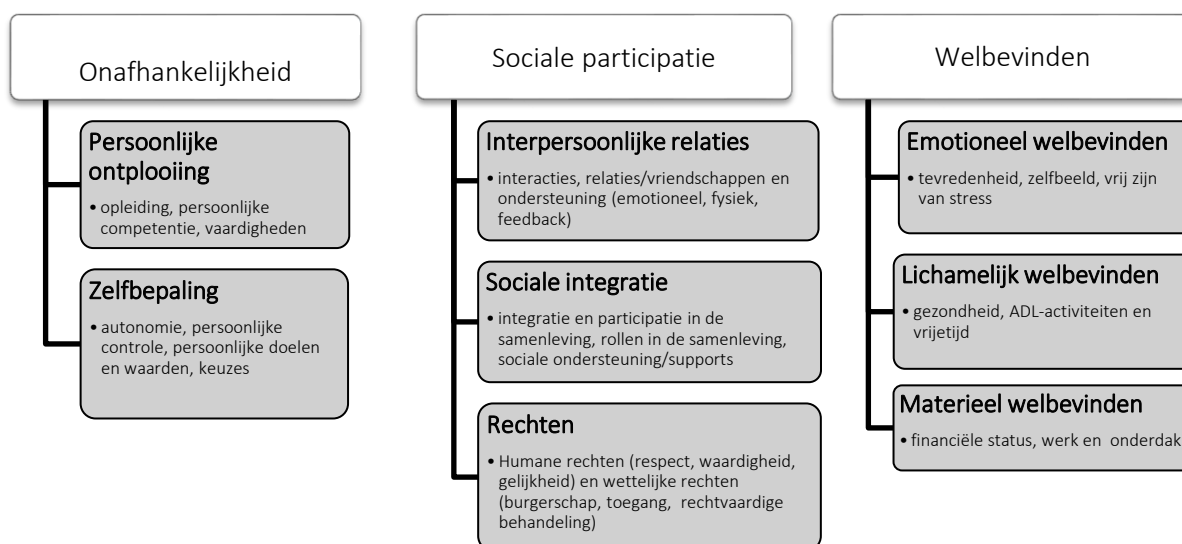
Onafhankelijkheid

Persoonlijke ontplooiing

• opleiding, persoonlijke competentie, vaardigheden

Zelfbepaling

• autonomie, persoonlijke controle, persoonlijke doelen en waarden, keuzes

Sociale participatie

Interpersoonlijke relaties

• interacties, relaties/vriendschappen en ondersteuning (emotioneel, fysiek, feedback)

Sociale integratie

• integratie en participatie in de samenleving, rollen in de samenleving, sociale ondersteuning/supports

Rechten

• Humane rechten (respect, waardigheid, gelijkheid) en wettelijke rechten (burgerschap, toegang, rechtvaardige behandeling)

Welbevinden

Emotioneel welbevinden

• tevredenheid, zelfbeeld, vrij zijn van stress

Lichamelijk welbevinden

• gezondheid, ADL-activiteiten en vrijetijd

Materieel welbevinden

• financiële status, werk en onderdak